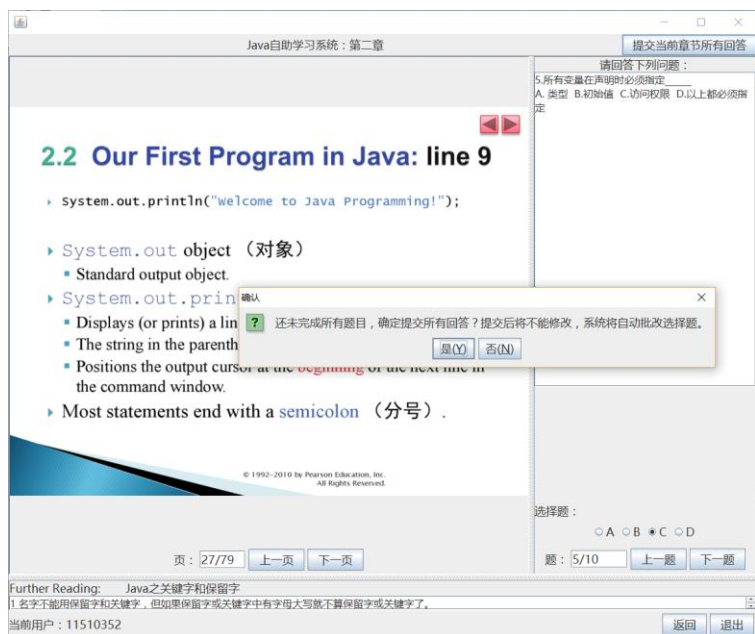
Java自助学习系统：第二章

提交当前章节所有回答

2.2 Our First Program in Java: line 9

System.out.println("Welcome to Java Programming!");

System.out object （对象）
Standard output object.

System.out.prin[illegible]
Displays (or prints) a lin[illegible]
The string in the parenth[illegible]
Positions the output curso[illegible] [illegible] the command window.

Most statements end with a semicolon （分号）.

© 1992-2010 by Pearson Education, Inc. All Rights Reserved.

确认
还未完成所有题目，确定提交所有回答？提交后将不能修改，系统将自动批改选择题。
是(Y) 否(N)

请回答下列问题：
5.所有变量在声明时必须指定_____
A. 类型 B.初始值 C.访问权限 D.以上都必须指定

选择题：
A B C D

页：27/79 上一页 下一页

题：5/10 上一题 下一题

Further Reading: Java之关键字和保留字
1 名字不能用保留字和关键字，但如果保留字或关键字中有字母大写就不算保留字或关键字了。

当前用户：11510352

返回 退出